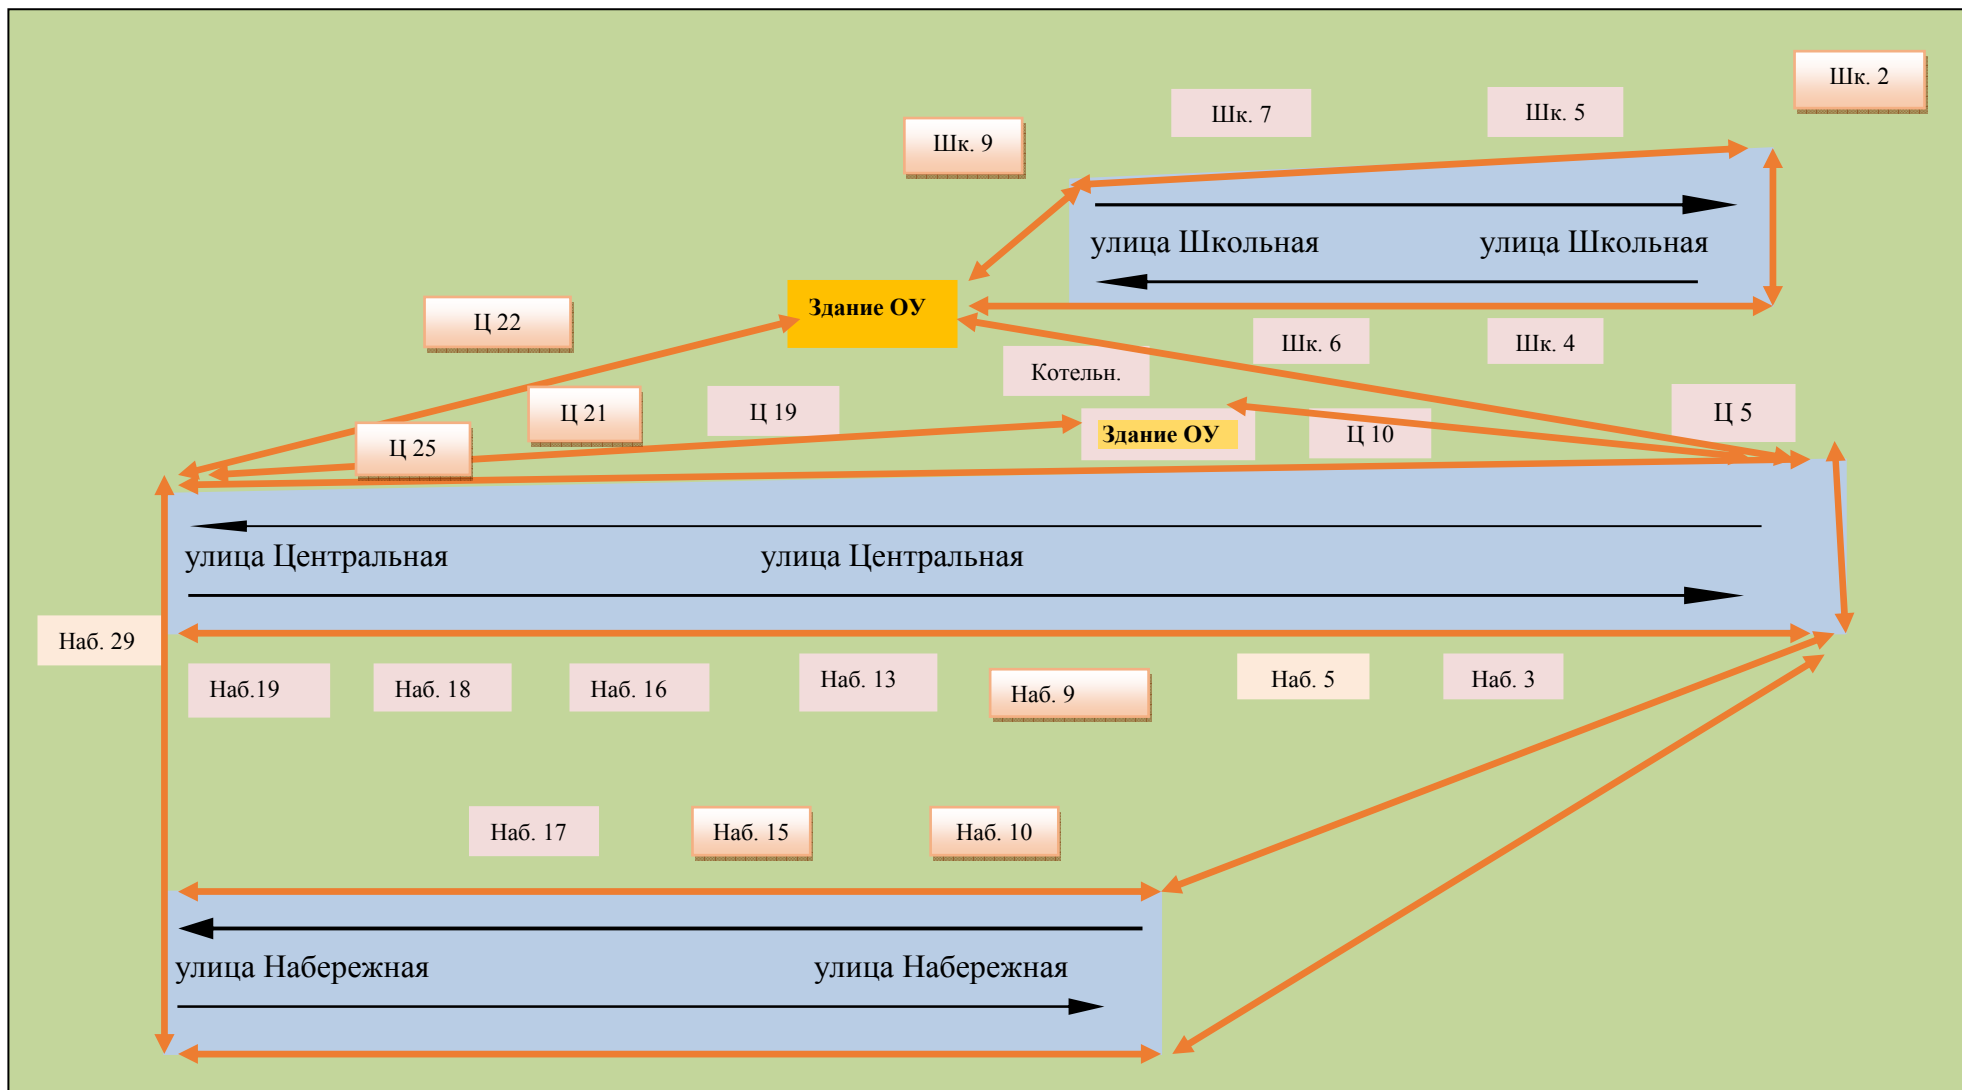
Шк. 2

Шк. 7

Шк. 5

Шк. 9

улица Школьная

улица Школьная

Ц 22

Здание ОУ

Шк. 6

Шк. 4

Котельн.

Ц 21

Ц 19

Ц 5

Ц 25

Здание ОУ

Ц 10

улица Центральная

улица Центральная

Наб. 29

Наб.19

Наб. 18

Наб. 16

Наб. 13

Наб. 9

Наб. 5

Наб. 3

Наб. 17

Наб. 15

Наб. 10

улица Набережная

улица Набережная